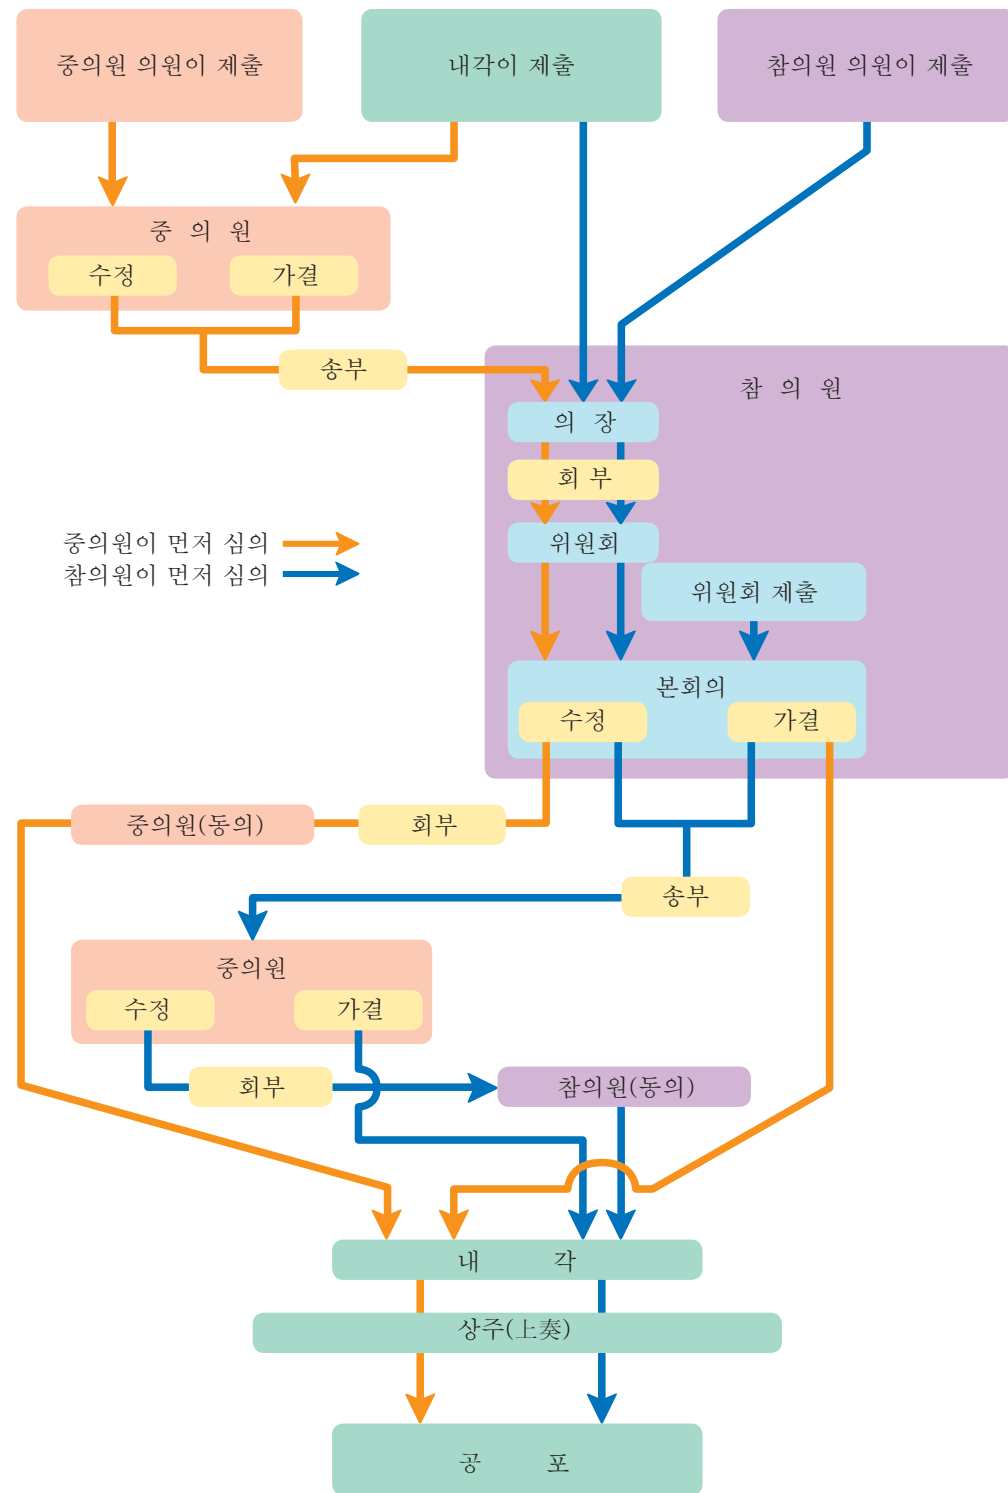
중의원 의원이 제출

내각이 제출

참의원 의원이 제출

중 의 원

수정

가결

송부

참 의 원

의 장

회 부

위원회

위원회 제출

중의원이 먼저 심의

참의원이 먼저 심의

본회의

수정

가결

중의원(동의)

회부

송부

중의원

수정

가결

회부

참의원(동의)

내 각

상주(上奏)

공 포